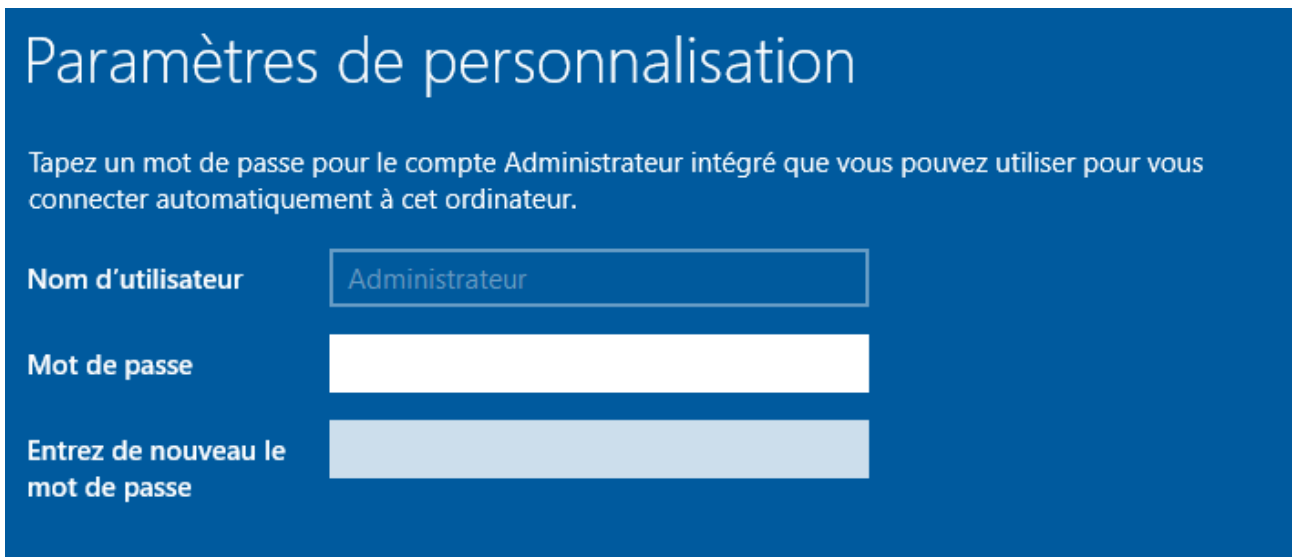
Paramètres de personnalisation

Tapez un mot de passe pour le compte Administrateur intégré que vous pouvez utiliser pour vous connecter automatiquement à cet ordinateur.

Nom d’utilisateur
Administrateur

Mot de passe

Entrez de nouveau le mot de passe